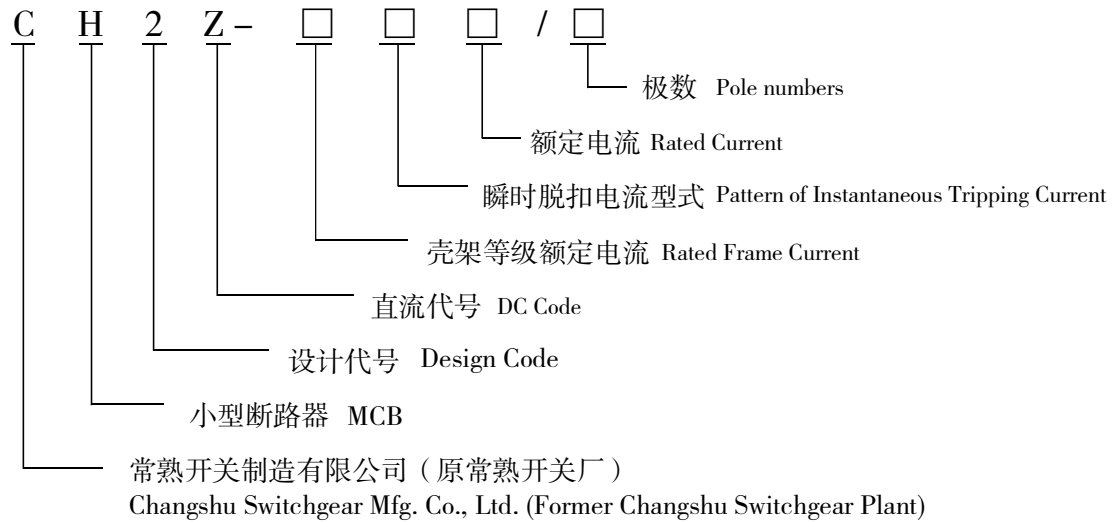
C H 2 Z - □ □ □ / □

极数 Pole numbers

额定电流 Rated Current

瞬时脱扣电流型式 Pattern of Instantaneous Tripping Current

壳架等级额定电流 Rated Frame Current

直流代号 DC Code

设计代号 Design Code

小型断路器 MCB

常熟开关制造有限公司（原常熟开关厂）
Changshu Switchgear Mfg. Co., Ltd. (Former Changshu Switchgear Plant)